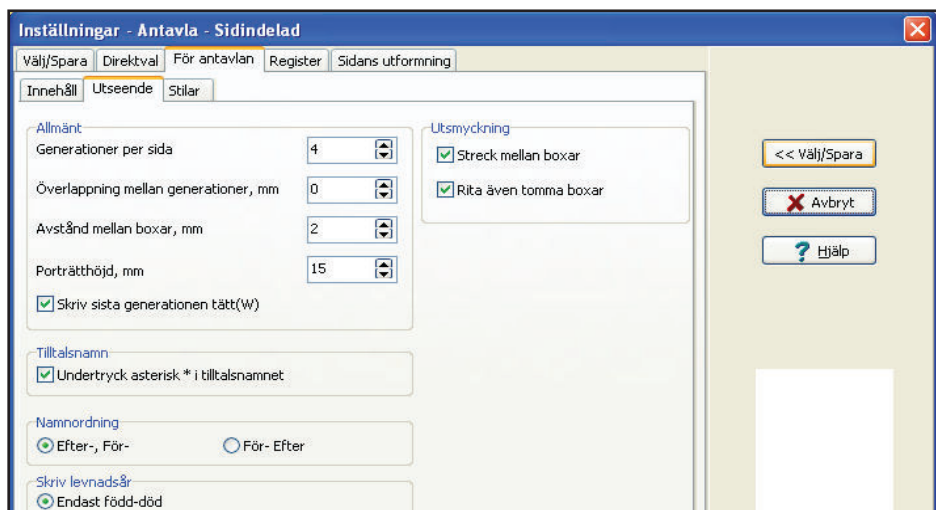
Inställningar - Antavla - Sidindelad

Välj/Spara | Direktval | För antavlan | Register | Sidans utformning

Innehåll | Utseende | Stilar

Allmänt
Generationer per sida 4
Överlappning mellan generationer, mm 0
Avstånd mellan boxar, mm 2
Porträtthöjd, mm 15
Skriv sista generationen tätt(W)

Utsmyckning
Streck mellan boxar
Rita även tomma boxar

<< Välj/Spara
Avbryt
Hjälp

Tilltalsnamn
Undertryck asterisk * i tilltalsnamnet

Namnordning
Efter-, För-
För- Efter

Skriv levnadsår
Endast född-död